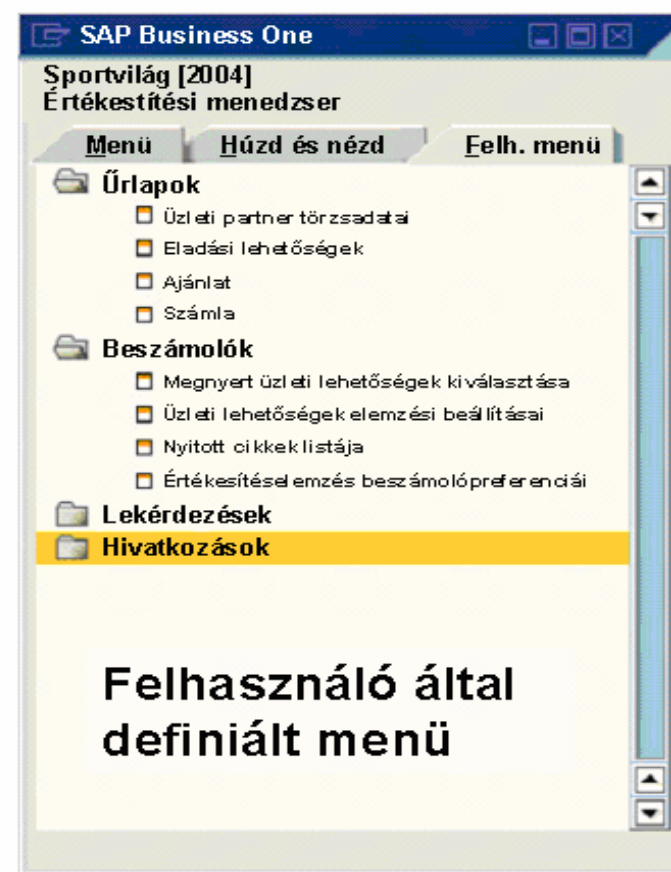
SAP Business One

Sportvilág [2004]
Értékestítési menedzser

Menü
Húzd és nézd
Felh. menü

Űrlapok
Üzleti partner törzsadatai
Eladási lehetőségek
Ajánlat
Számla
Beszámolók
Megnyert üzleti lehetőségek kiválasztása
Üzleti lehetőségek elemzési beállításai
Nyitott cikkek listája
Értékesítéselemzés beszámolópreferenciái
Lekérdezések
Hivatkozások

Felhasználó által definiált menü